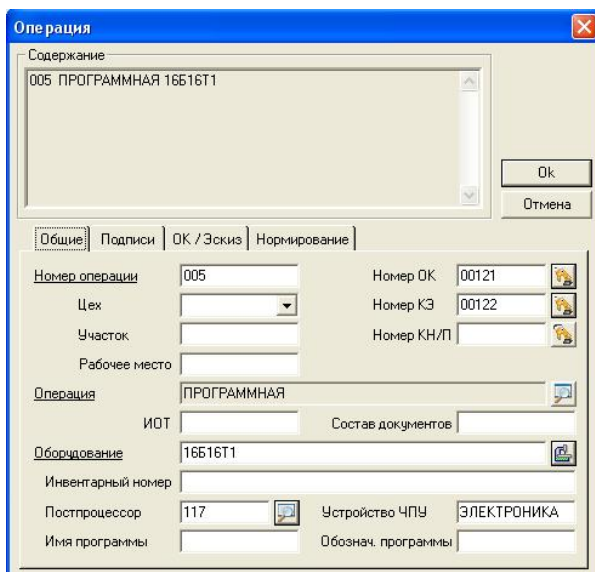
Операция

Содержание

005 ПРОГРАММНАЯ 16Б16Т1

Ok

Отмена

Общие | Подписи | ОК / Эскиз | Нормирование

Номер операции 005

Номер ОК 00121

Цех

Номер КЭ 00122

Участок

Номер КН/П

Рабочее место

Операция ПРОГРАММНАЯ

ИОТ

Состав документов

Оборудование 16Б16Т1

Инвентарный номер

Постпроцессор 117

Устройство ЧПУ ЭЛЕКТРОНИКА

Имя программы

Обознач. программы